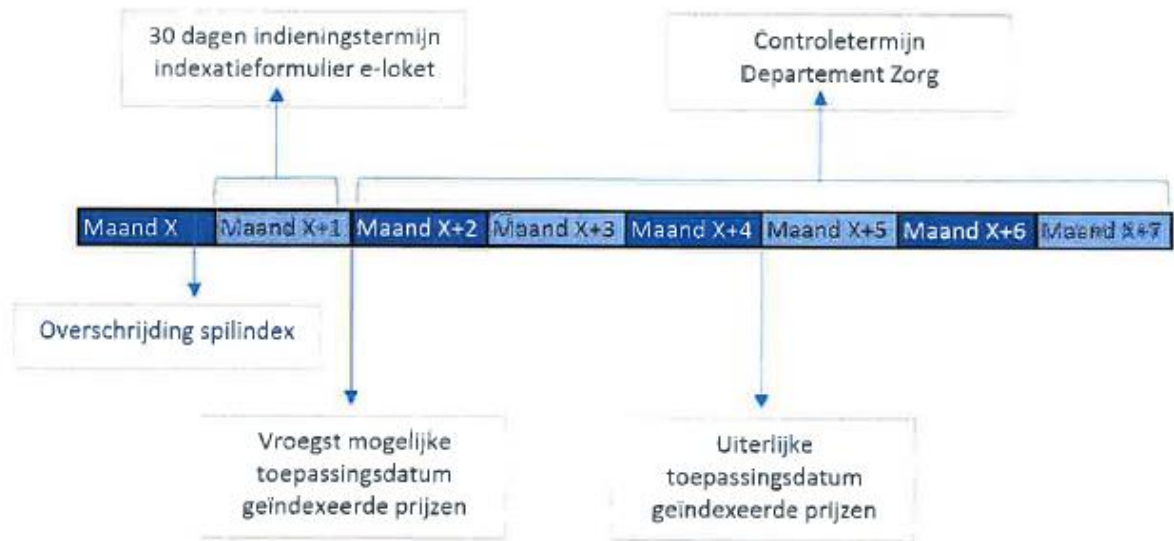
30 dagen indieningstermijn indexatieformulier e-loket

Controletermijn Departement Zorg

Maand X | Maand X+1 | Maand X+2 | Maand X+3 | Maand X+4 | Maand X+5 | Maand X+6 | Maand X+7

Overschrijding spilindex

Vroegst mogelijke toepassingsdatum geïndexeerde prijzen

Uiterlijke toepassingsdatum geïndexeerde prijzen